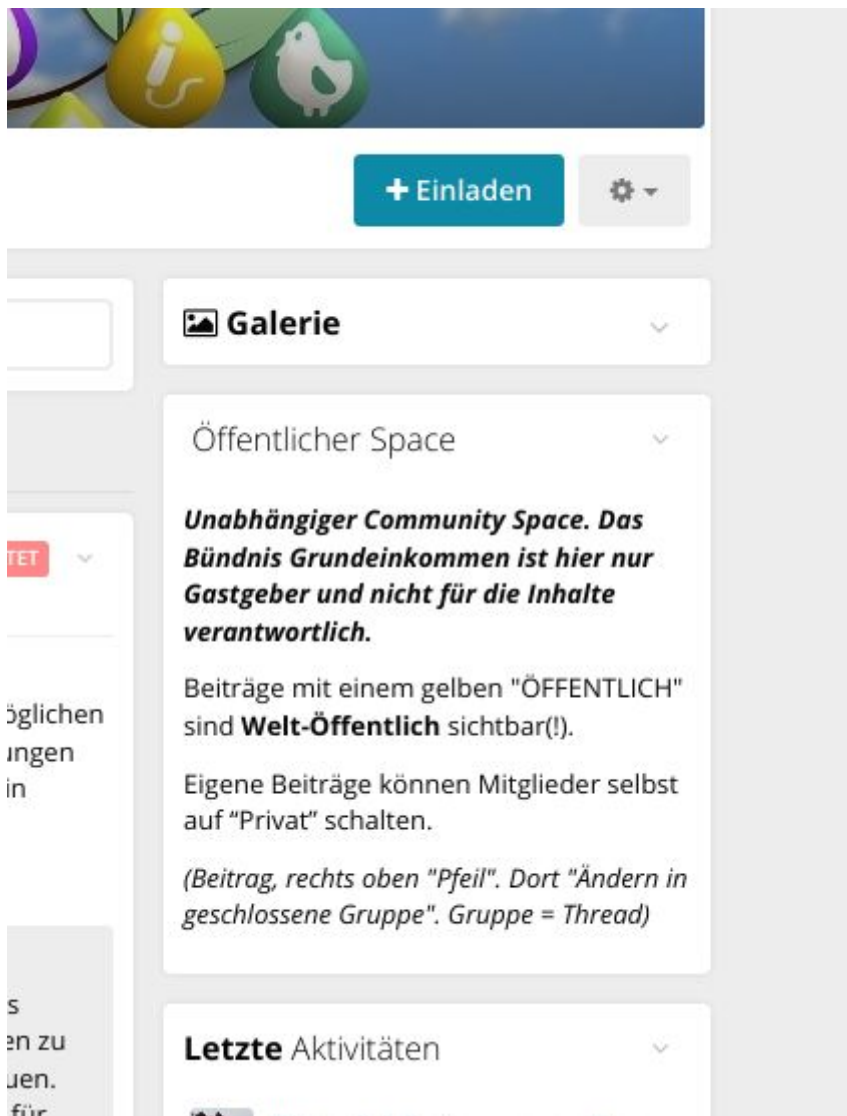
+ Einladen

Galerie

Öffentlicher Space

***Unabhängiger Community Space. Das Bündnis Grundeinkommen ist hier nur Gastgeber und nicht für die Inhalte verantwortlich.***

Beiträge mit einem gelben "ÖFFENTLICH" sind **Welt-Öffentlich** sichtbar(!).

Eigene Beiträge können Mitglieder selbst auf "Privat" schalten.

*(Beitrag, rechts oben "Pfeil". Dort "Ändern in geschlossene Gruppe". Gruppe = Thread)*

**Letzte** Aktivitäten

TET

öglichen
ungen
in

s
en zu
uen.
für